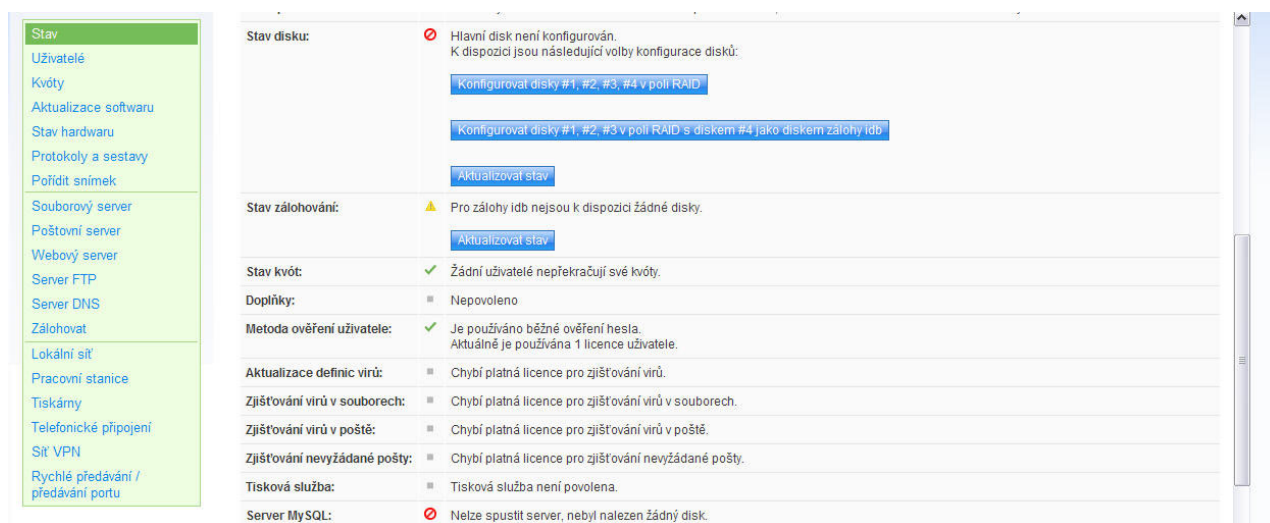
Stav
Uživatelé
Kvóty
Aktualizace softwaru
Stav hardwaru
Protokoly a sestavy
Pořídit snímek
Souborový server
Poštovní server
Webový server
Server FTP
Server DNS
Zálohovat
Lokální síť
Pracovní stanice
Tiskárny
Telefonické připojení
Síť VPN
Rychlé předávání / předávání portu

| | |
|---|---|
| Stav disku: | Hlavní disk není konfigurován. K dispozici jsou následující volby konfigurace disků: Konfigurovat disky #1, #2, #3, #4 v poli RAID Konfigurovat disky #1, #2, #3 v poli RAID s diskem #4 jako diskem zálohy idb Aktualizovat stav |
| Stav zálohování: | Pro zálohy idb nejsou k dispozici žádné disky. Aktualizovat stav |
| Stav kvót: | Žádní uživatelé nepřekračují své kvóty. |
| Doplňky: | Nepovoleno |
| Metoda ověření uživatele: | Je používáno běžné ověření hesla. Aktuálně je používána 1 licence uživatele. |
| Aktualizace definic virů: | Chybí platná licence pro zjišťování virů. |
| Zjišťování virů v souborech: | Chybí platná licence pro zjišťování virů v souborech. |
| Zjišťování virů v poště: | Chybí platná licence pro zjišťování virů v poště. |
| Zjišťování nevyžádané pošty: | Chybí platná licence pro zjišťování nevyžádané pošty. |
| Tisková služba: | Tisková služba není povolena. |
| Server MySQL: | Nelze spustit server, nebyl nalezen žádný disk. |